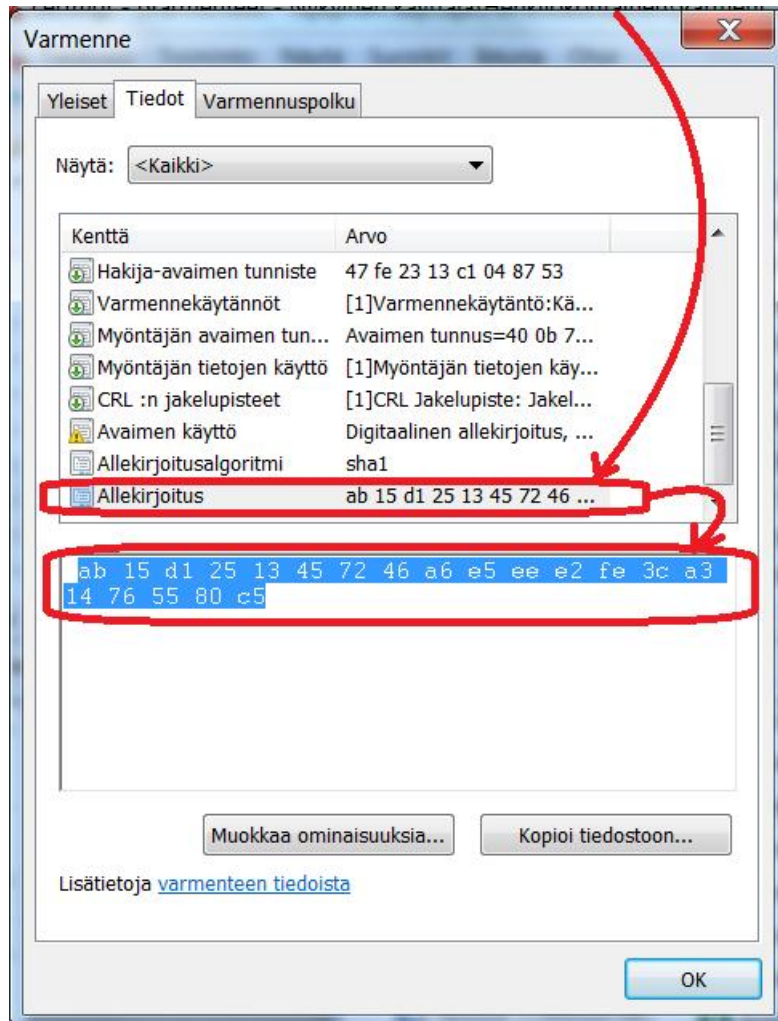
Varmenne

Yleiset | Tiedot | Varmennuspolku

Näytä: <Kaikki>

| Kenttä | Arvo |
|---|---|
| Hakija-avaimen tunniste | 47 fe 23 13 c1 04 87 53 |
| Varmennekäytännöt | [1]Varmennekäytäntö:Kä... |
| Myöntäjän avaimen tun... | Avaimen tunnus=40 0b 7... |
| Myöntäjän tietojen käyttö | [1]Myöntäjän tietojen käy... |
| CRL :n jakelupisteet | [1]CRL Jakelupiste: Jakel... |
| Avaimen käyttö | Digitaalinen allekirjoitus, ... |
| Allekirjoitusalgoritmi | sha1 |
| Allekirjoitus | ab 15 d1 25 13 45 72 46 ... |

ab 15 d1 25 13 45 72 46 a6 e5 ee e2 fe 3c a3 14 76 55 80 c5

Muokkaa ominaisuuksia... | Kopioi tiedostoon...

Lisätietoja varmenteen tiedoista

OK